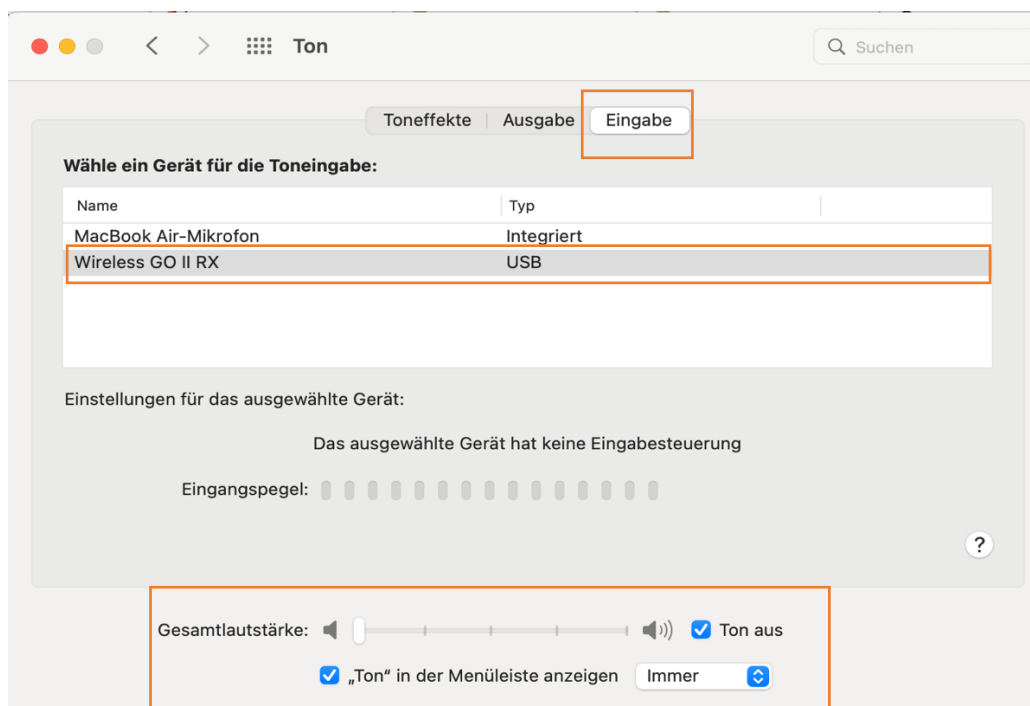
Ton

Suchen

Toneffekte | Ausgabe | Eingabe

Wähle ein Gerät für die Toneingabe:

| Name | Typ |
|---|---|
| MacBook Air-Mikrofon | Integriert |
| Wireless GO II RX | USB |

Einstellungen für das ausgewählte Gerät:

Das ausgewählte Gerät hat keine Eingabesteuerung

Eingangspegel:

?

Gesamtlautstärke: Ton aus

„Ton" in der Menüleiste anzeigen Immer